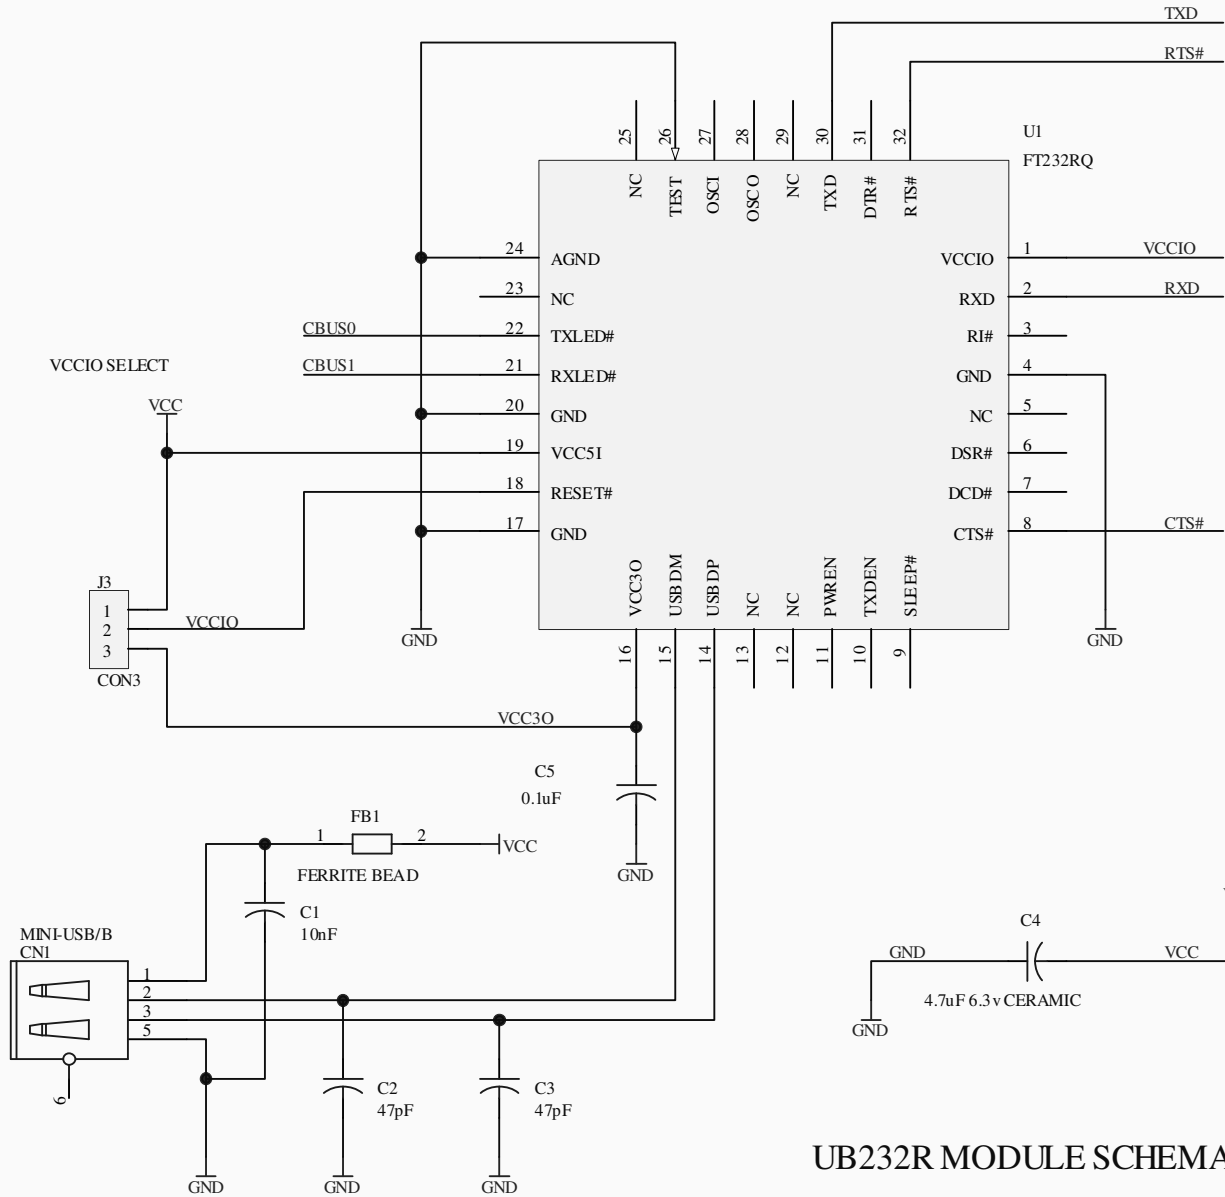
TXD
RTS#
25 26 27 28 29 30 31 32
U1
FT232RQ
NC TEST OSCI OSCO NC TXD DTR# RTS#
24 AGND
23 NC
CBUS0 22 TXLED#
CBUS1 21 RXLED#
20 GND
19 VCC5I
18 RESET#
17 GND
VCCIO 1 VCCIO
RXD 2 RXD
RI# 3
GND 4
NC 5
DSR# 6
DCD# 7
CTS# 8 CTS#
VCCIO SELECT
VCC
J3
1
2 VCCIO
3
CON3
GND
GND
VCC3O USBDM USBDP NC NC PWREN TXDEN SLEEP#
16 15 14 13 12 11 10 9
VCC3O
C5
0.1uF
GND
FB1
1 2
VCC
FERRITE BEAD
C1
10nF
MINI-USB/B
CN1
1
2
3
5
6
C2
47pF
C3
47pF
GND GND GND
C4
GND VCC
4.7uF 6.3v CERAMIC
GND
UB232R MODULE SCHEMA